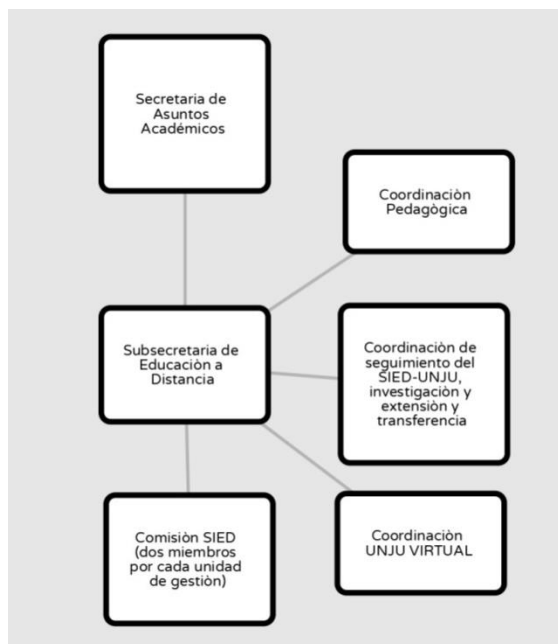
Secretaria de Asuntos Académicos

Coordinaciòn Pedagògica

Subsecretaria de Educación a Distancia

Coordinaciòn de seguimiento del SIED-UNJU, investigaciòn y extensiòn y transferencia

Comisiòn SIED (dos miembros por cada unidad de gestiòn)

Coordinaciòn UNJU VIRTUAL